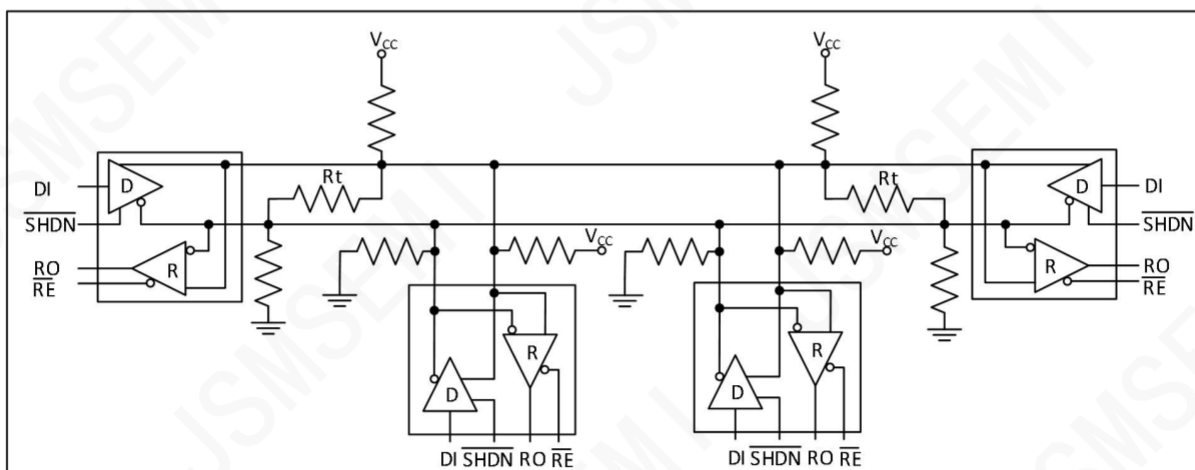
$V_{CC}$
$V_{CC}$
DI
D
$\overline{SHDN}$
$\overline{RO}$
$\overline{RE}$
R
Rt
Rt
$V_{CC}$
$V_{CC}$
D
DI
$\overline{SHDN}$
R
$\overline{RO}$
$\overline{RE}$
R
D
DI $\overline{SHDN}$ RO $\overline{RE}$
R
D
DI $\overline{SHDN}$ RO $\overline{RE}$
JSMSEMI